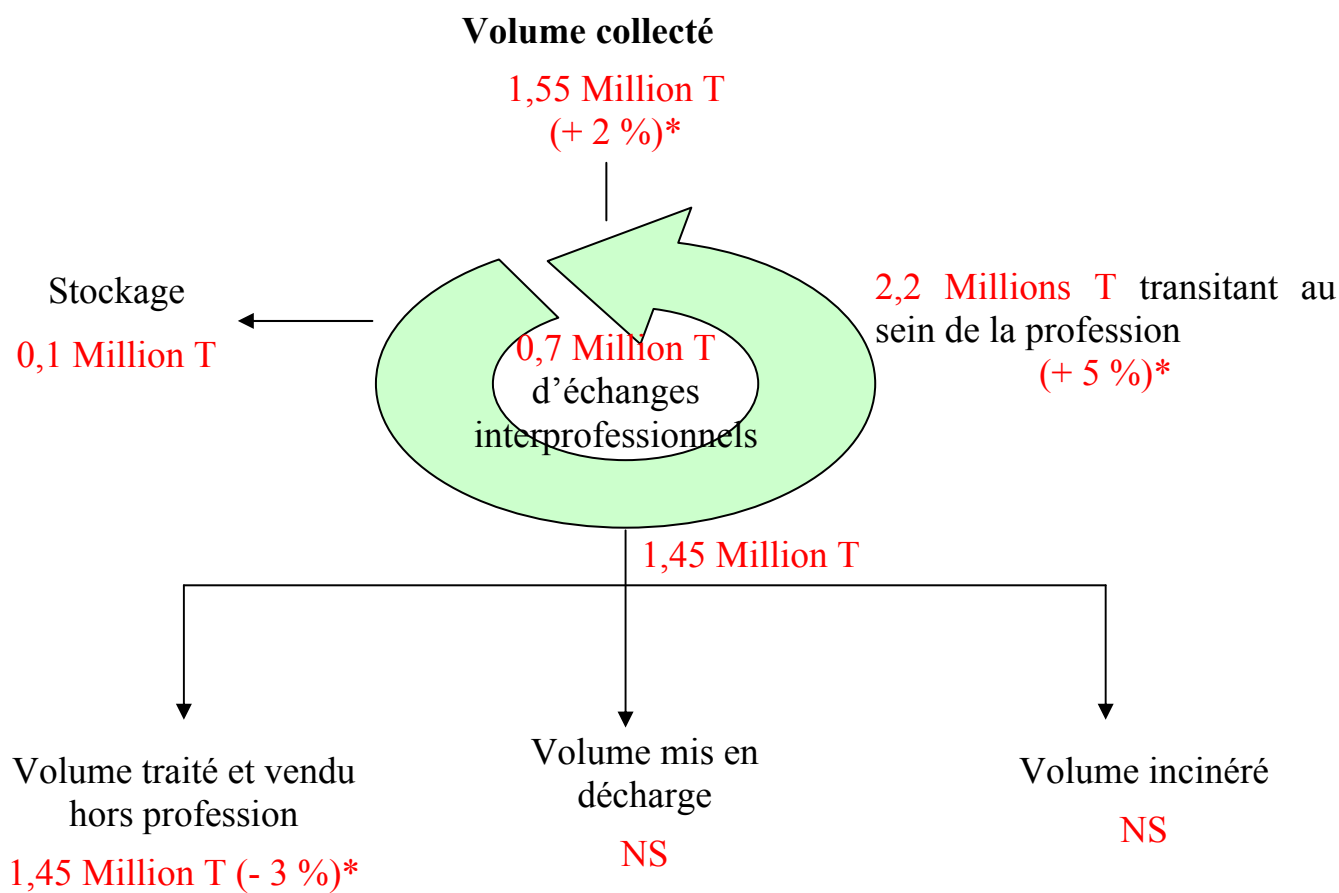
Volume collecté

1,55 Million T
(+ 2 %)*

Stockage

0,1 Million T

0,7 Million T
d’échanges
interprofessionnels

2,2 Millions T transitant au sein de la profession
(+ 5 %)*

1,45 Million T

Volume traité et vendu hors profession

1,45 Million T (- 3 %)*

Volume mis en décharge

NS

Volume incinéré

NS